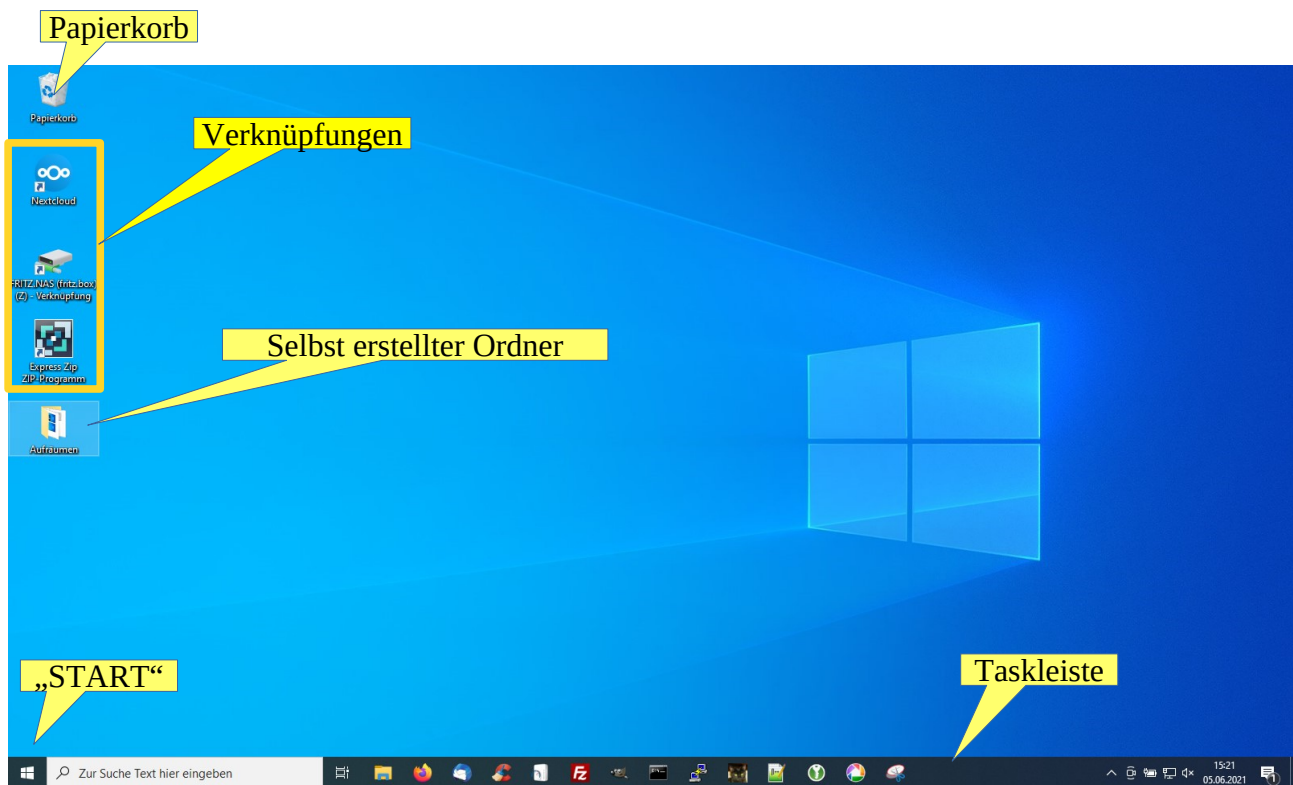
Papierkorb

Papierkorb

Verknüpfungen

Nextcloud

FRITZ.NAS (fritz.box) (Z) - Verknüpfung

Express Zip ZIP-Programm

Selbst erstellter Ordner

Aufräumen

„START“

Taskleiste

Zur Suche Text hier eingeben

15:21
05.06.2021